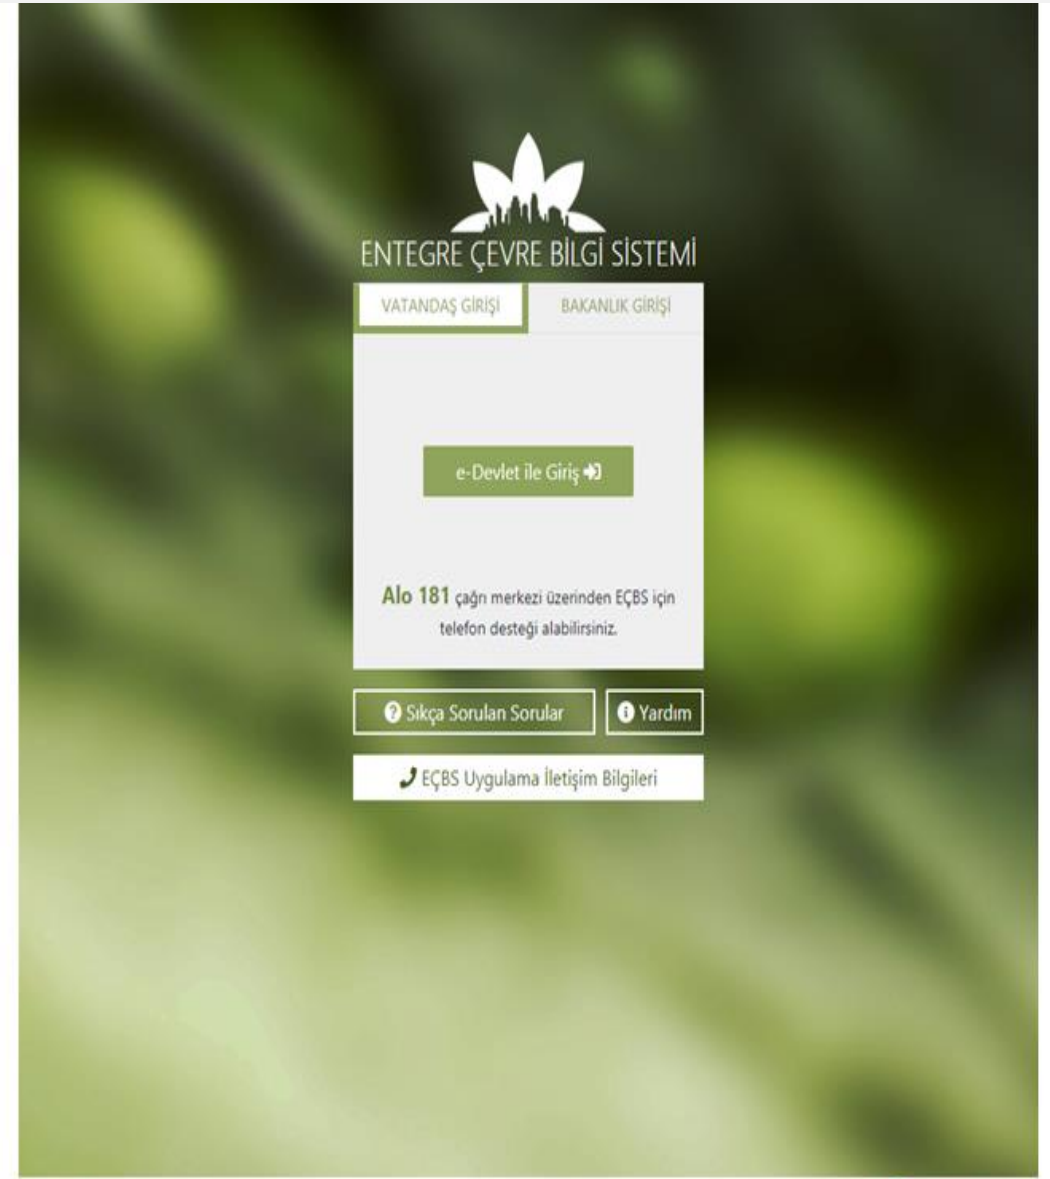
ENTEGRE ÇEVRE BİLGİ SİSTEMİ

VATANDAŞ GİRİŞİ

BAKANLIK GİRİŞİ

e-Devlet ile Giriş

Alo 181 çağrı merkezi üzerinden EÇBS için telefon desteği alabilirsiniz.

Sıkça Sorulan Sorular

Yardım

EÇBS Uygulama İletişim Bilgileri